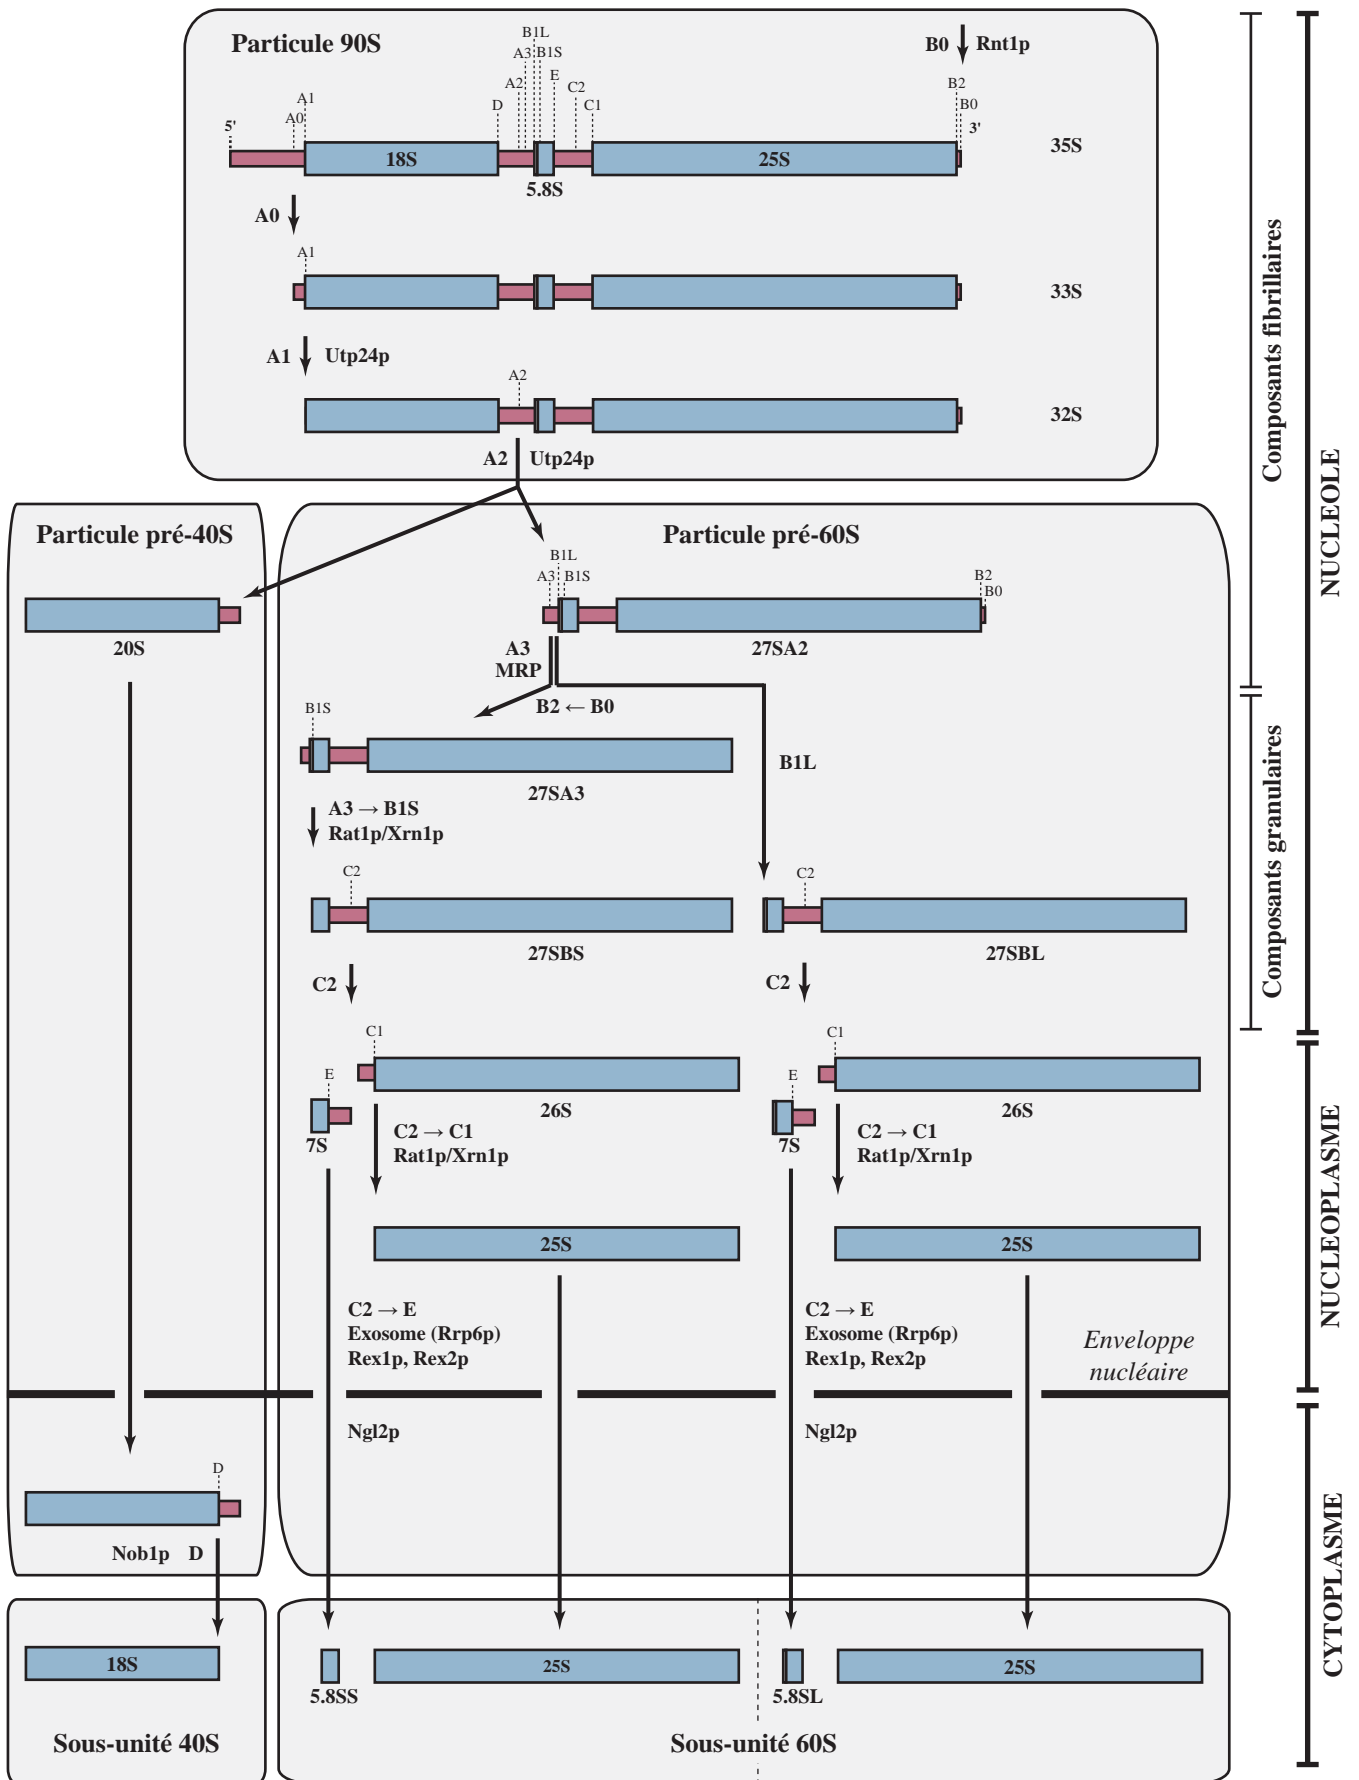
Particule 90S

B0 Rnt1p

5' A0 A1 D A2 A3 B1L B1S E C2 C1 B2 B0 3'

18S 5.8S 25S 35S

A0

A1

33S

A1 Utp24p

A2

32S

A2 Utp24p

Particule pré-40S

20S

Particule pré-60S

B1L A3 B1S B2 B0

27SA2

A3 MRP

B2 ← B0

B1S

27SA3

B1L

A3 → B1S Rat1p/Xrn1p

C2

27SBS

C2

27SBL

C2

C2

C1

E

26S

7S

C2 → C1 Rat1p/Xrn1p

C1

E

26S

7S

C2 → C1 Rat1p/Xrn1p

25S

25S

C2 → E Exosome (Rrp6p) Rex1p, Rex2p

C2 → E Exosome (Rrp6p) Rex1p, Rex2p

Enveloppe nucléaire

Ngl2p

Ngl2p

D

Nob1p D

18S

Sous-unité 40S

5.8SS

25S

5.8SL

25S

Sous-unité 60S

Composants fibrillaires

Composants granulaires

NUCLEOLE

NUCLEOPLASME

CYTOPLASME